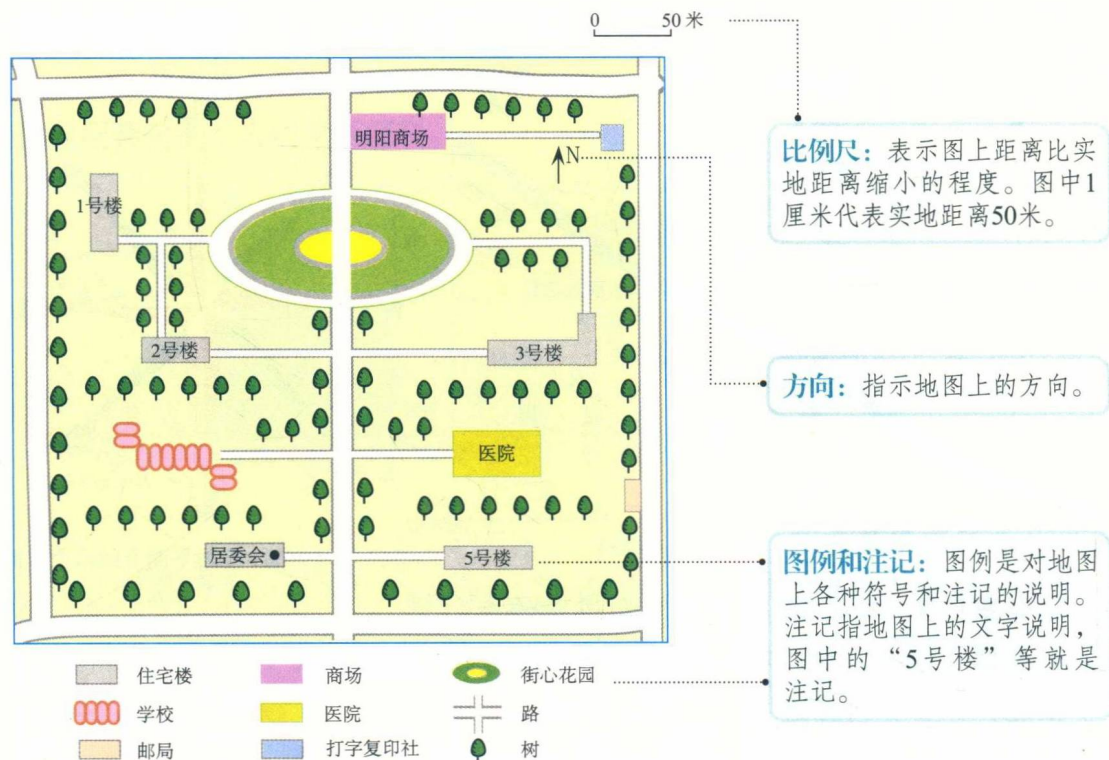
0 50米

明阳商场

N

1号楼

2号楼

3号楼

医院

居委会

5号楼

比例尺：表示图上距离比实地距离缩小的程度。图中1厘米代表实地距离50米。

方向：指示地图上的方向。

图例和注记：图例是对地图上各种符号和注记的说明。注记指地图上的文字说明，图中的“5号楼”等就是注记。

| | | |
|---|---|---|
| 住宅楼 | 商场 | 街心花园 |
| 学校 | 医院 | 路 |
| 邮局 | 打字复印社 | 树 |